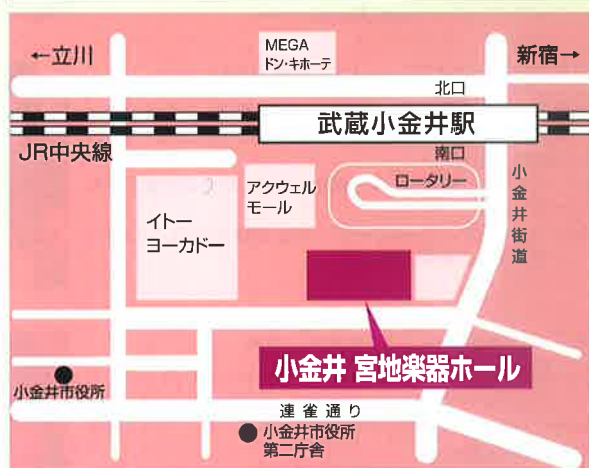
←立川

MEGA
ドン・キホーテ

新宿→

北口

武蔵小金井駅

JR中央線

南口

ロータリー

アクウェル
モール

イトー
ヨーカドー

小金井街道

小金井 宮地楽器ホール

小金井市役所

連雀通り

小金井市役所
第二庁舎